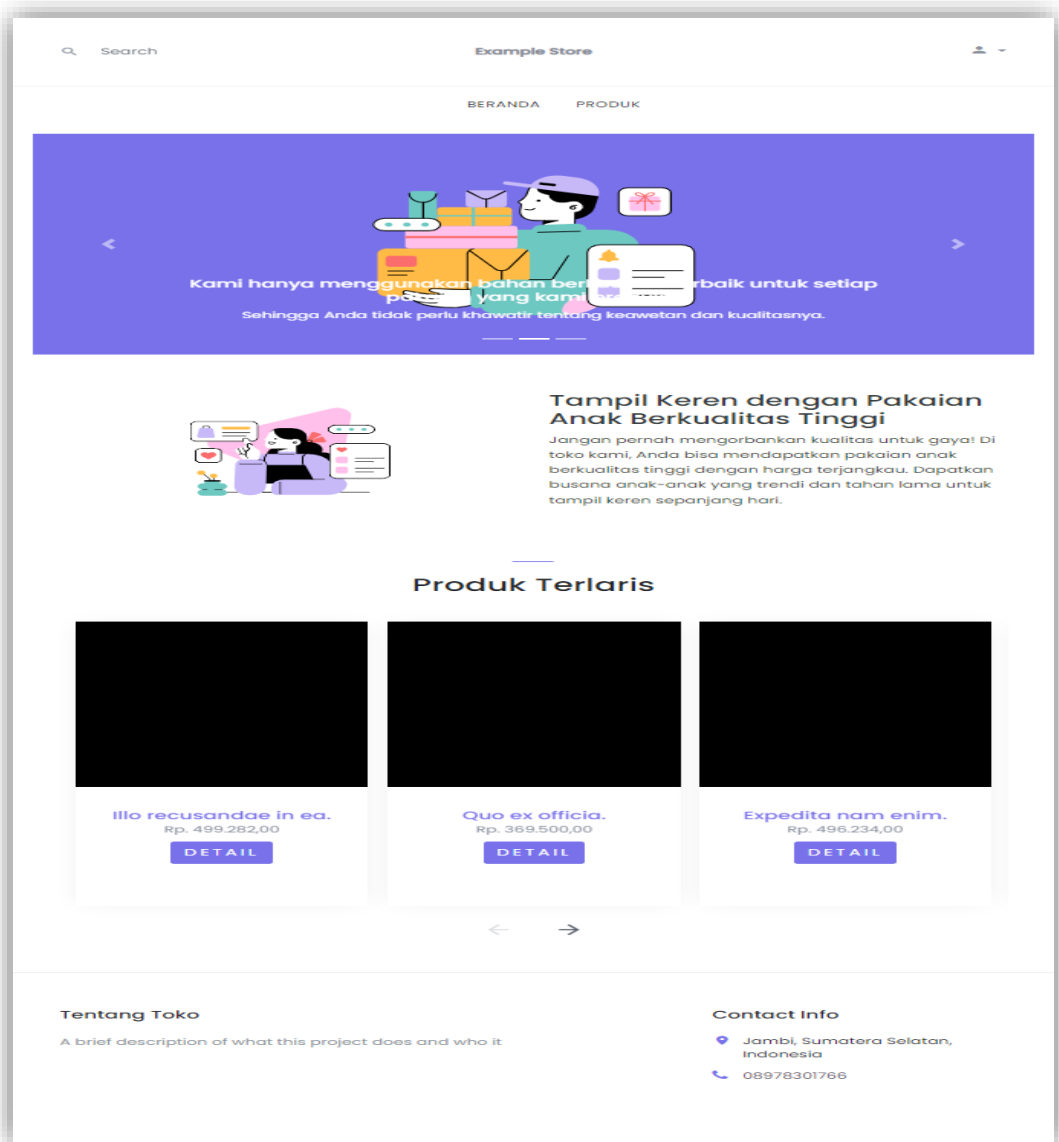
Search

Example Store

BERANDA PRODUK

Kami hanya menggunakan bahan ber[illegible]rbaik untuk setiap pa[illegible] yang kami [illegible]

Sehingga Anda tidak perlu khawatir tentang keawetan dan kualitasnya.

Tampil Keren dengan Pakaian Anak Berkualitas Tinggi

Jangan pernah mengorbankan kualitas untuk gaya! Di toko kami, Anda bisa mendapatkan pakaian anak berkualitas tinggi dengan harga terjangkau. Dapatkan busana anak-anak yang trendi dan tahan lama untuk tampil keren sepanjang hari.

Produk Terlaris

Illo recusandae in ea.
Rp. 499.282,00
DETAIL

Quo ex officia.
Rp. 369.500,00
DETAIL

Expedita nam enim.
Rp. 496.234,00
DETAIL

Tentang Toko

A brief description of what this project does and who it

Contact Info

Jambi, Sumatera Selatan, Indonesia

08978301766